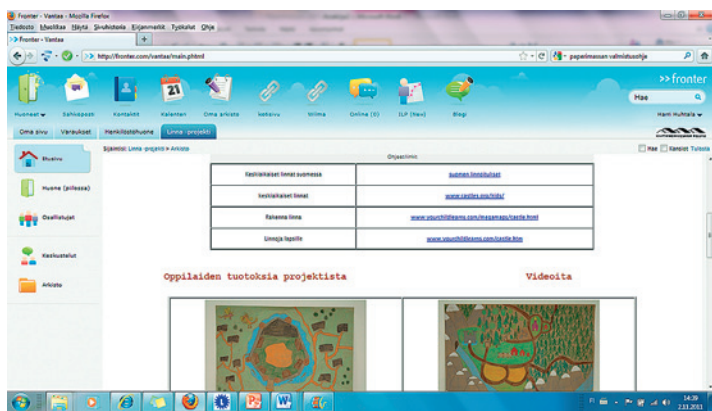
Fronter - Vantaa - Mozilla Firefox

Tiedosto Muokkaa Näytä Sivuhistoria Kirjanmerkit Työkalut Ohje

Fronter - Vantaa

http://fronter.com/vantaa/main.phtml

paperimassan valmistusohje

>> fronter

Huoneet Sähköposti Kontaktit Kalenteri Oma arkisto Linkit Wiima Online (0) ILP (New) Blogi

Hae

Harri Huhtala

Oma sivu Varaukset Henkilöstöhuone Linna -projekti

Etusivu

Huone (pilessa)

Osallistujat

Keskustelut

Arkisto

Sijainti: Linna -projekti > Arkisto

Hae Kansiot Tulosta

Ohjeaineisto

| | |
|---|---|
| Keskiaikaiset linnat suomessa | suomen linnoitukset |
| keskiaikaiset linnat | www.castles.org/kids/ |
| Rakenna linna | www.yourchildlearns.com/megamaps/castle.html |
| Linnoja lapsille | www.yourchildlearns.com/castle.htm |

Oppilaiden tuotoksia projektista

Videoita

14:39
2.11.2011